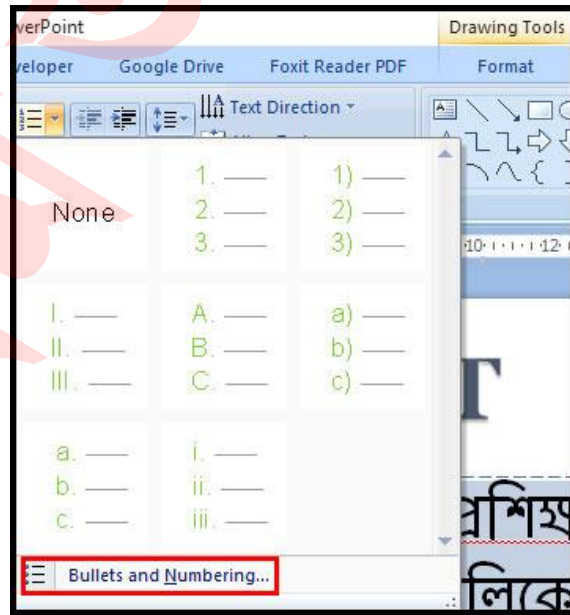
verPoint

Drawing Tools

veloper Google Drive Foxit Reader PDF Format

Text Direction

None

1. ——
2. ——
3. ——

1) ——
2) ——
3) ——

I. ——
II. ——
III. ——

A. ——
B. ——
C. ——

a) ——
b) ——
c) ——

a. ——
b. ——
c. ——

i. ——
ii. ——
iii. ——

Bullets and Numbering...

T

প্রশিক্ষ

লিকে